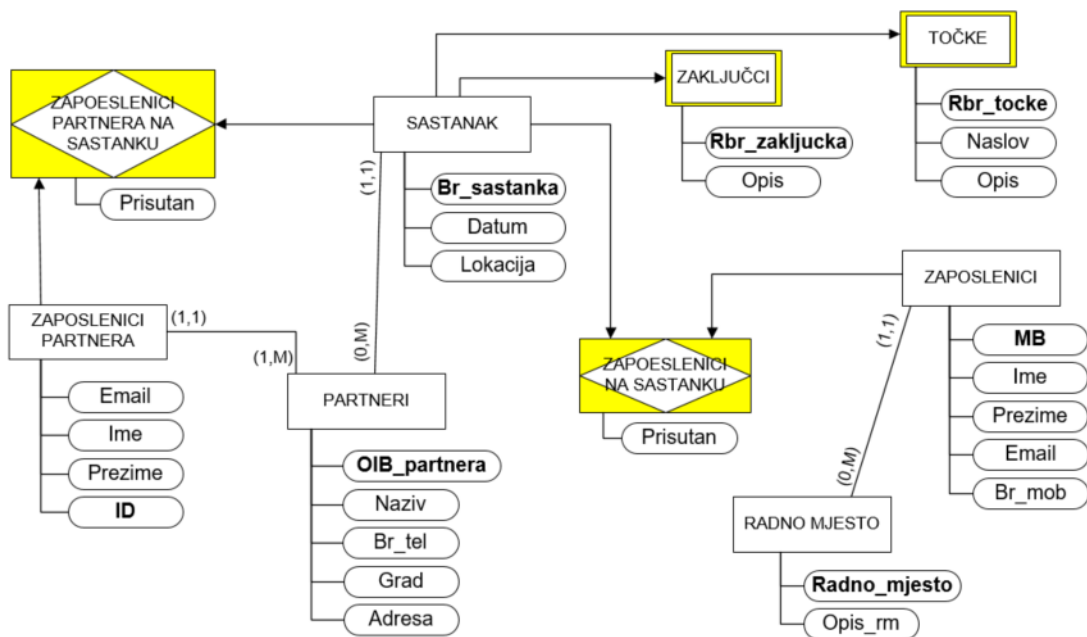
TOČKE

Rbr_tocke

Naslov

Opis

ZAKLJUČCI

Rbr_zakljucka

Opis

ZAPOESLENICI PARTNERA NA SASTANKU

Prisutan

SASTANAK

(1,1)

Br_sastanka

Datum

Lokacija

ZAPOSLENICI

ZAPOSLENICI PARTNERA

(1,1)

(1,M)

(0,M)

Email

Ime

Prezime

ID

PARTNERI

OIB_partnera

Naziv

Br_tel

Grad

Adresa

ZAPOESLENICI NA SASTANKU

Prisutan

(1,1)

(0,M)

MB

Ime

Prezime

Email

Br_mob

RADNO MJESTO

Radno_mjesto

Opis_rm